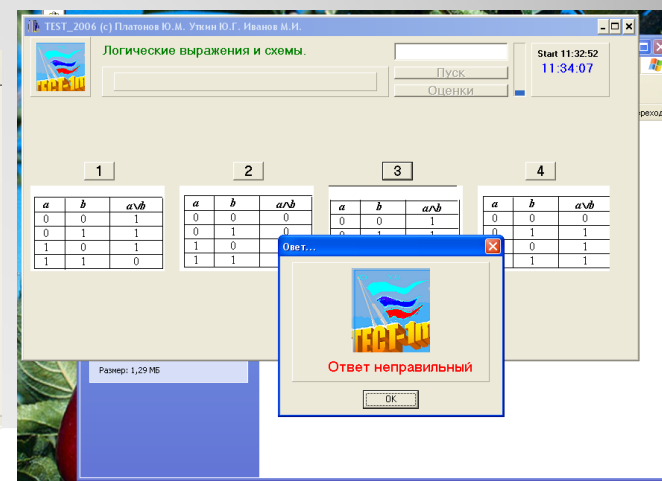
TEST_2006 (c) Платонов Ю.М. Уткин Ю.Г. Иванов М.И.

Логические выражения и схемы.

Пуск

Оценки

Start 11:32:52

11:34:07

1

| a | b | $a \wedge b$ |
|---|---|---|
| 0 | 0 | 1 |
| 0 | 1 | 1 |
| 1 | 0 | 1 |
| 1 | 1 | 0 |

2

| a | b | $a \wedge b$ |
|---|---|---|
| 0 | 0 | 0 |
| 0 | 1 | 0 |
| 1 | 0 | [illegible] |
| 1 | 1 | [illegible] |

3

| a | b | $a \wedge b$ |
|---|---|---|
| 0 | 0 | 1 |
| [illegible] | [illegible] | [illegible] |

4

| a | b | $a \wedge b$ |
|---|---|---|
| 0 | 0 | 0 |
| 0 | 1 | 1 |
| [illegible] | 0 | 1 |
| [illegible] | 1 | 1 |

Овет...

ТЕСТ-10

Ответ неправильный

OK

Размер: 1,29 МБ

реход